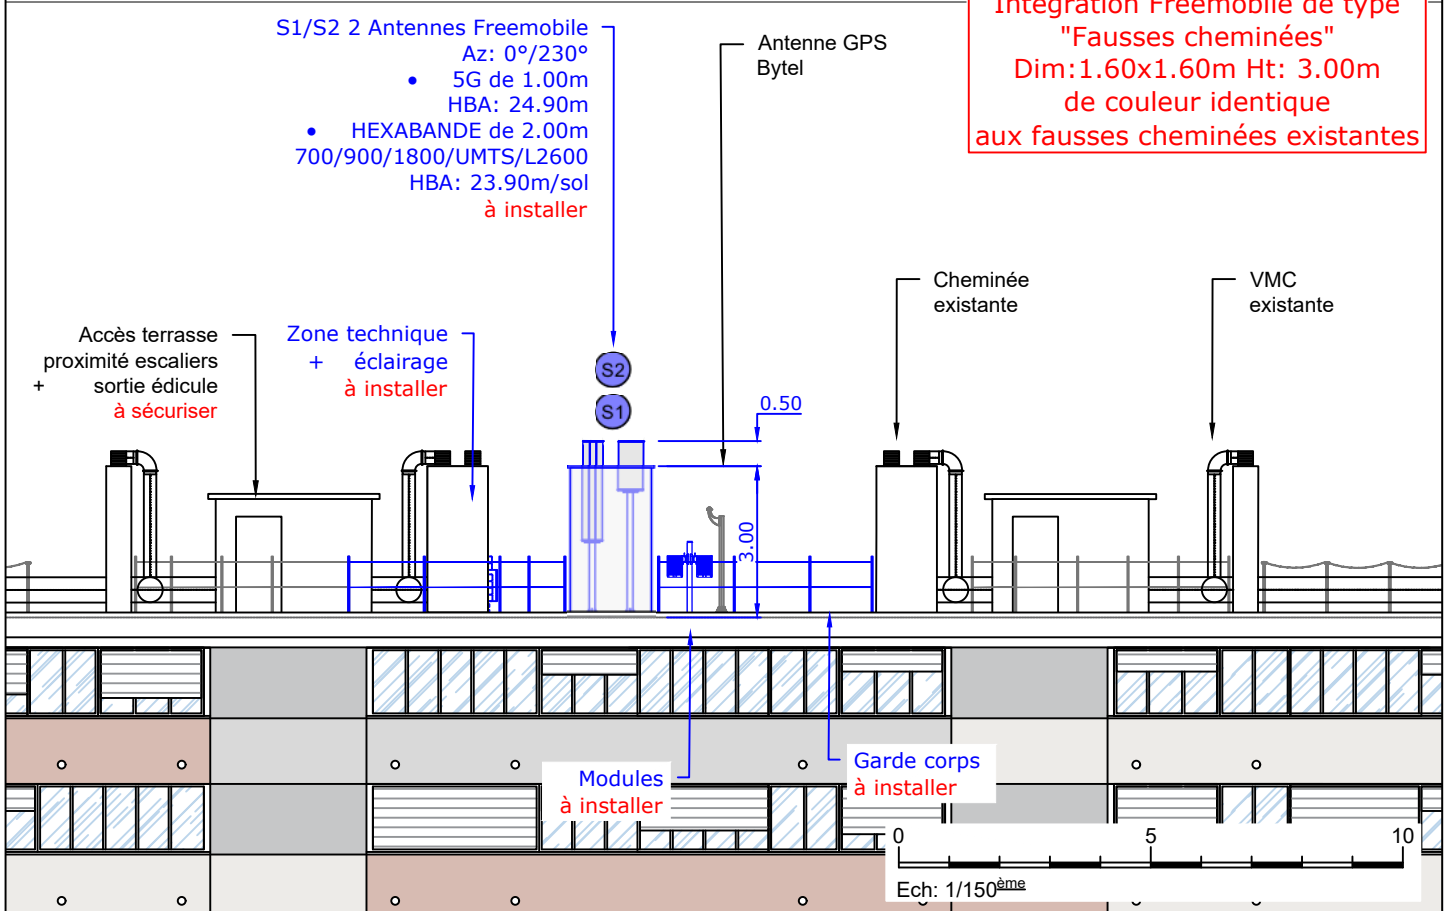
Intégration Freemobile de type "Fausses cheminées" Dim:1.60x1.60m Ht: 3.00m de couleur identique aux fausses cheminées existantes

S1/S2 2 Antennes Freemobile
Az: 0°/230°
• 5G de 1.00m
HBA: 24.90m
• HEXABANDE de 2.00m
700/900/1800/UMTS/L2600
HBA: 23.90m/sol
à installer

Antenne GPS
Bytel

Cheminée
existante

VMC
existante

Accès terrasse
proximité escaliers
+ sortie édicule
à sécuriser

Zone technique
+ éclairage
à installer

S2
S1

0.50

3.00

Modules
à installer

Garde corps
à installer

0
5
10
Ech: 1/150$^{\text{ème}}$